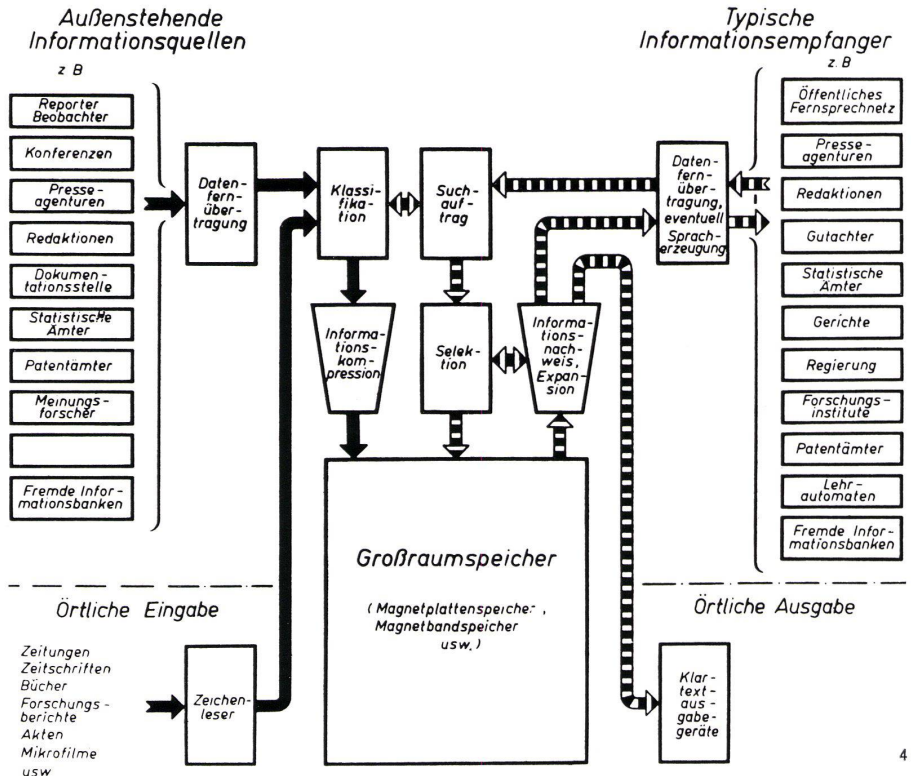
Außenstehende Informationsquellen
z. B

Reporter Beobachter

Konferenzen

Presseagenturen

Redaktionen

Dokumentationsstelle

Statistische Ämter

Patentämter

Meinungsforscher

Fremde Informationsbanken

Datenfernübertragung

Klassifikation

Suchauftrag

Datenfernübertragung, eventuell Spracherzeugung

Typische Informationsempfanger
z. B

Öffentliches Fernsprechnetz

Presseagenturen

Redaktionen

Gutachter

Statistische Ämter

Gerichte

Regierung

Forschungsinstitute

Patentämter

Lehrautomaten

Fremde Informationsbanken

Informationskompression

Selektion

Informationsnachweis, Expansion

Großraumspeicher

( Magnetplattenspeicher , Magnetbandspeicher usw. )

Örtliche Eingabe

Zeitungen
Zeitschriften
Bücher
Forschungsberichte
Akten
Mikrofilme
usw

Zeichenleser

Örtliche Ausgabe

Klartextausgabegeräte

4